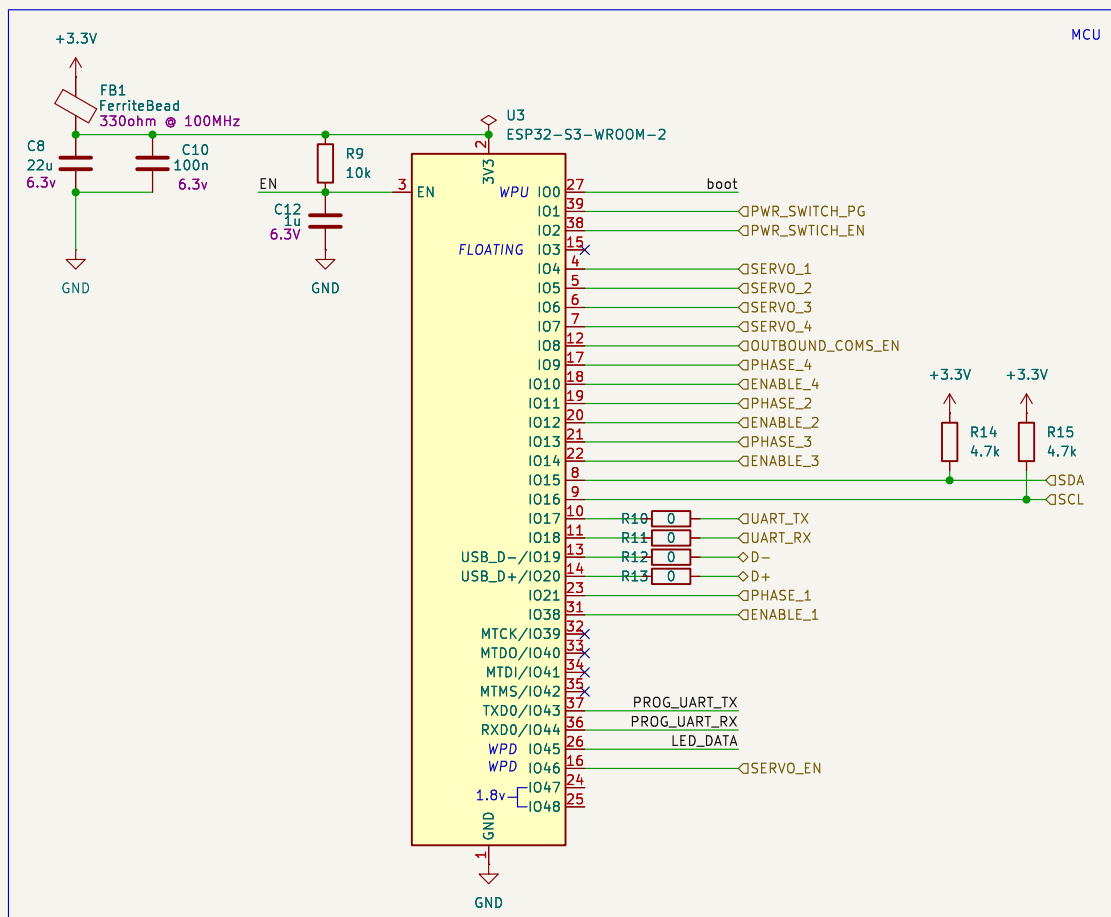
MCU

+3.3V
FB1
FerriteBead
330ohm @ 100MHz
C8
22u
6.3v
C10
100n
6.3v
GND

R9
10k
EN
C12
1u
6.3V
GND

U3
ESP32-S3-WROOM-2
2
3V3
3 EN

WPU IO0 27 boot
IO1 39 PWR_SWITCH_PG
IO2 38 PWR_SWTICH_EN
FLOATING IO3 15
IO4 4 SERVO_1
IO5 5 SERVO_2
IO6 6 SERVO_3
IO7 7 SERVO_4
IO8 12 OUTBOUND_COMS_EN
IO9 17 PHASE_4
IO10 18 ENABLE_4
IO11 19 PHASE_2
IO12 20 ENABLE_2
IO13 21 PHASE_3
IO14 22 ENABLE_3
IO15 8 SDA
IO16 9 SCL
IO17 10 R10 0 UART_TX
IO18 11 R11 0 UART_RX
USB_D-/IO19 13 R12 0 D-
USB_D+/IO20 14 R13 0 D+
IO21 23 PHASE_1
IO38 31 ENABLE_1
MTCK/IO39 32
MTDO/IO40 33
MTDI/IO41 34
MTMS/IO42 35
TXD0/IO43 37 PROG_UART_TX
RXD0/IO44 36 PROG_UART_RX
WPD IO45 26 LED_DATA
WPD IO46 16 SERVO_EN
1.8v IO47 24
IO48 25
GND
1
GND

+3.3V
+3.3V
R14
4.7k
R15
4.7k